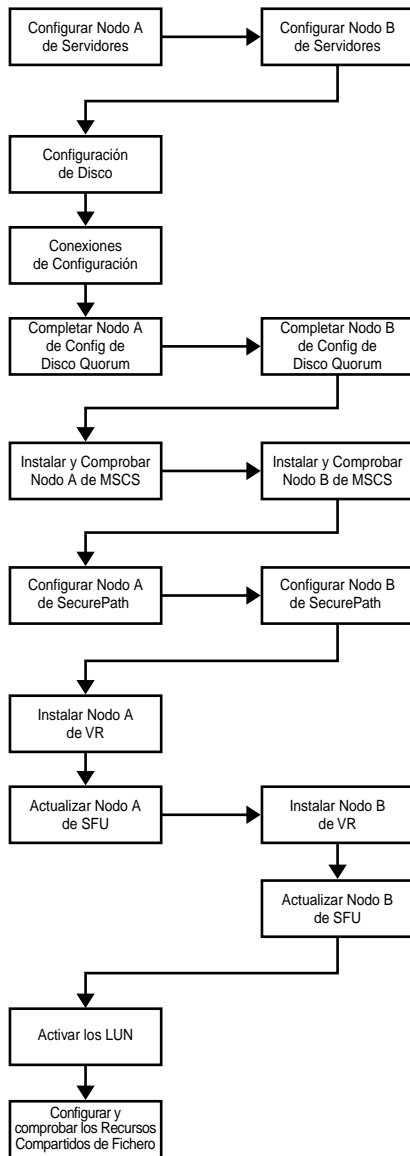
Configurar Nodo A de Servidores

Configurar Nodo B de Servidores

Configuración de Disco

Conexiones de Configuración

Completar Nodo A de Config de Disco Quorum

Completar Nodo B de Config de Disco Quorum

Instalar y Comprobar Nodo A de MSCS

Instalar y Comprobar Nodo B de MSCS

Configurar Nodo A de SecurePath

Configurar Nodo B de SecurePath

Instalar Nodo A de VR

Actualizar Nodo A de SFU

Instalar Nodo B de VR

Actualizar Nodo B de SFU

Activar los LUN

Configurar y comprobar los Recursos Compartidos de Fichero